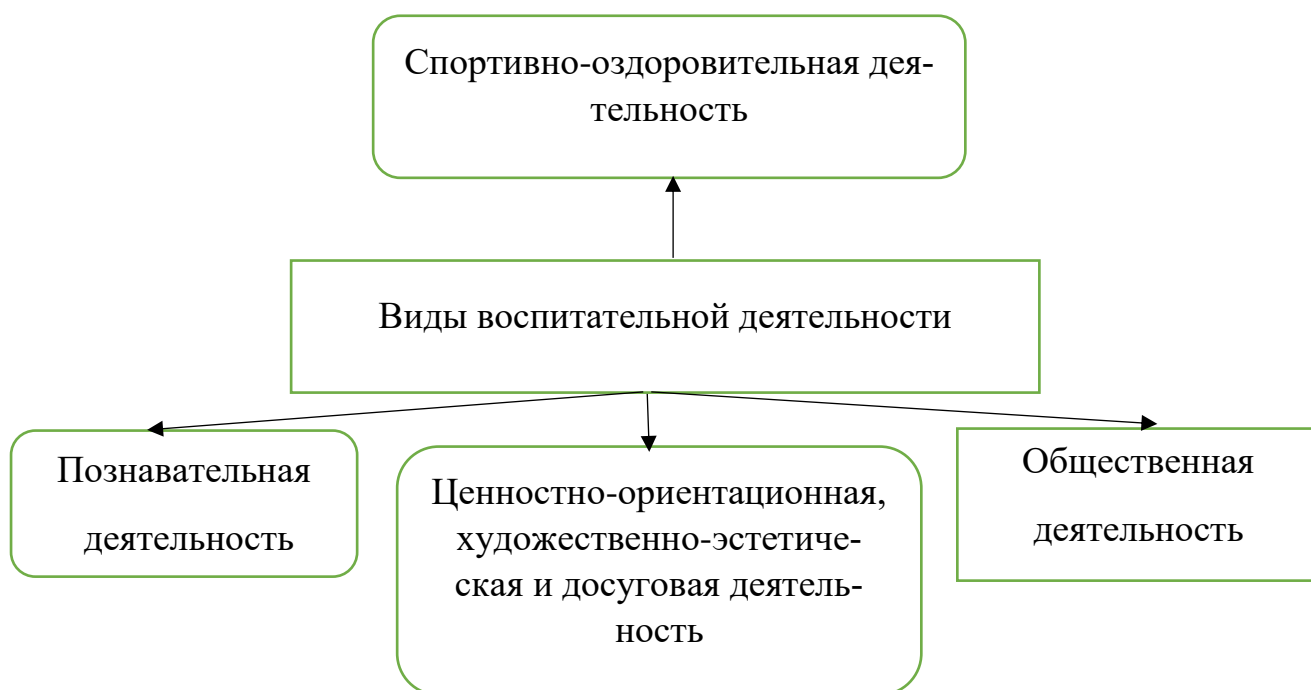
Спортивно-оздоровительная деятельность

Виды воспитательной деятельности

Познавательная деятельность

Ценностно-ориентационная, художественно-эстетическая и досуговая деятельность

Общественная деятельность